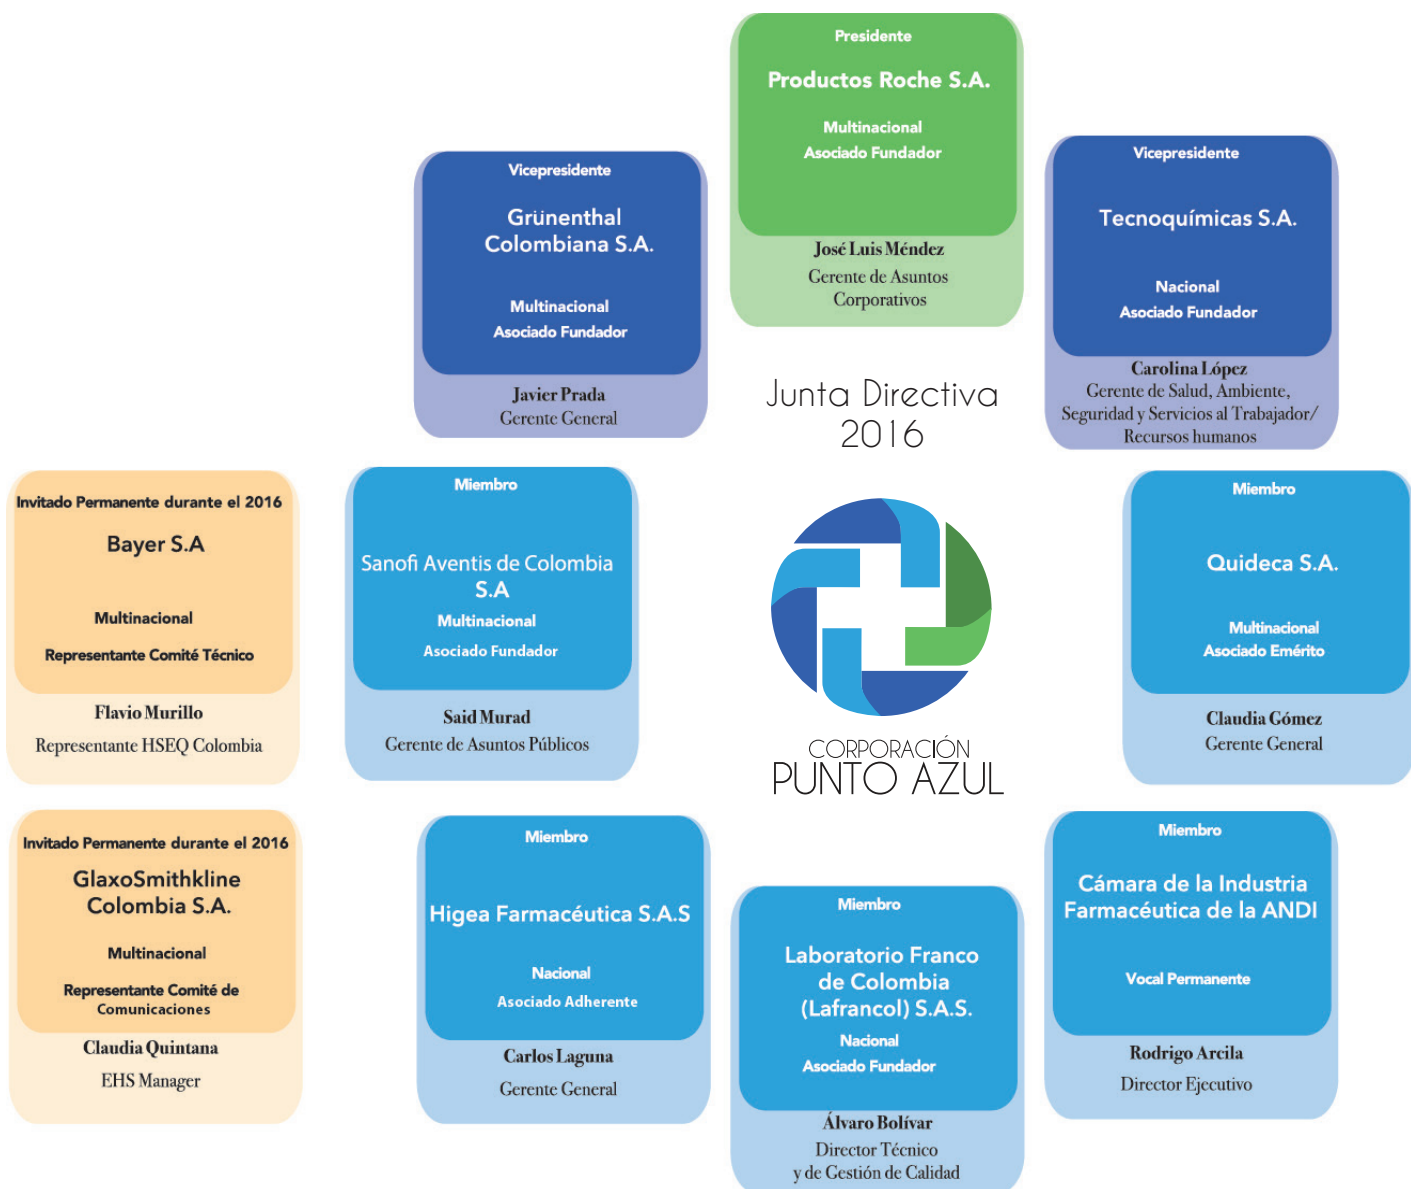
Presidente
Productos Roche S.A.
Multinacional
Asociado Fundador
José Luis Méndez
Gerente de Asuntos Corporativos

Vicepresidente
Grünenthal Colombiana S.A.
Multinacional
Asociado Fundador
Javier Prada
Gerente General

Vicepresidente
Tecnoquímicas S.A.
Nacional
Asociado Fundador
Carolina López
Gerente de Salud, Ambiente, Seguridad y Servicios al Trabajador/ Recursos humanos

Junta Directiva 2016

Invitado Permanente durante el 2016
Bayer S.A
Multinacional
Representante Comité Técnico
Flavio Murillo
Representante HSEQ Colombia

Miembro
Sanofi Aventis de Colombia S.A
Multinacional
Asociado Fundador
Said Murad
Gerente de Asuntos Públicos

Miembro
Quideca S.A.
Multinacional
Asociado Emérito
Claudia Gómez
Gerente General

CORPORACIÓN
PUNTO AZUL

Invitado Permanente durante el 2016
GlaxoSmithkline Colombia S.A.
Multinacional
Representante Comité de Comunicaciones
Claudia Quintana
EHS Manager

Miembro
Higea Farmacéutica S.A.S
Nacional
Asociado Adherente
Carlos Laguna
Gerente General

Miembro
Laboratorio Franco de Colombia (Lafrancol) S.A.S.
Nacional
Asociado Fundador
Álvaro Bolívar
Director Técnico y de Gestión de Calidad

Miembro
Cámara de la Industria Farmacéutica de la ANDI
Vocal Permanente
Rodrigo Arcila
Director Ejecutivo